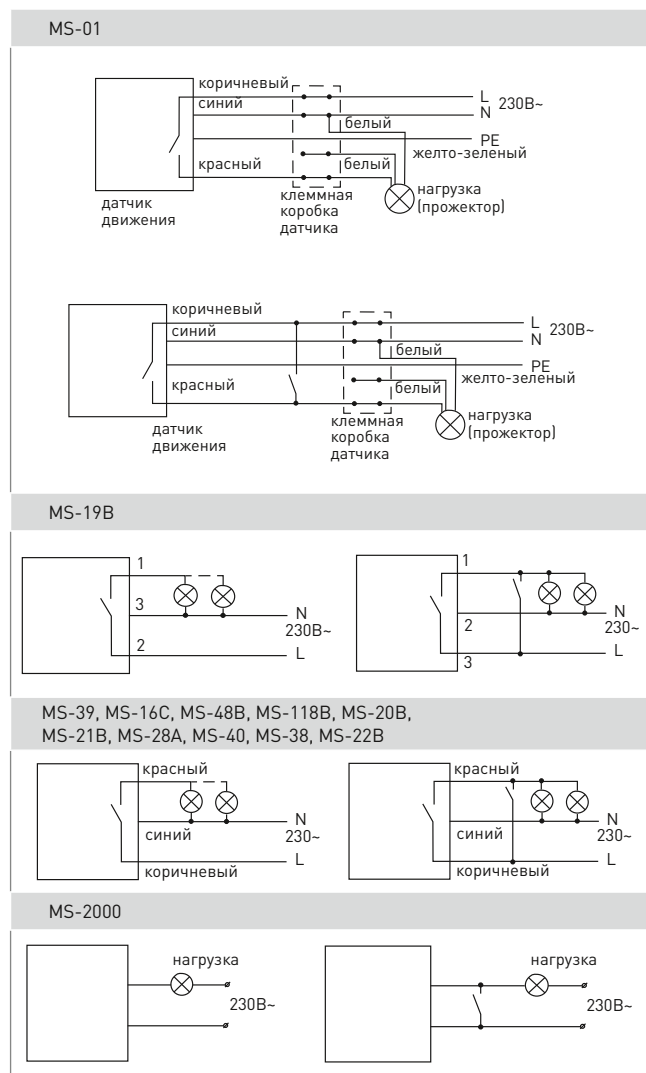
MS-01

коричневый
синий
L
N 230В~
белый
PE
желто-зеленый
красный
белый
датчик движения
клеммная коробка датчика
нагрузка (прожектор)

коричневый
синий
L
N 230В~
белый
PE
желто-зеленый
красный
белый
датчик движения
клеммная коробка датчика
нагрузка (прожектор)

MS-19B

1
3
2
N
230В~
L

1
2
3
N
230~
L

MS-39, MS-16C, MS-48B, MS-118B, MS-20B, MS-21B, MS-28A, MS-40, MS-38, MS-22B

красный
синий
коричневый
N
230~
L

красный
синий
коричневый
N
230~
L

MS-2000

нагрузка
230В~

нагрузка
230В~